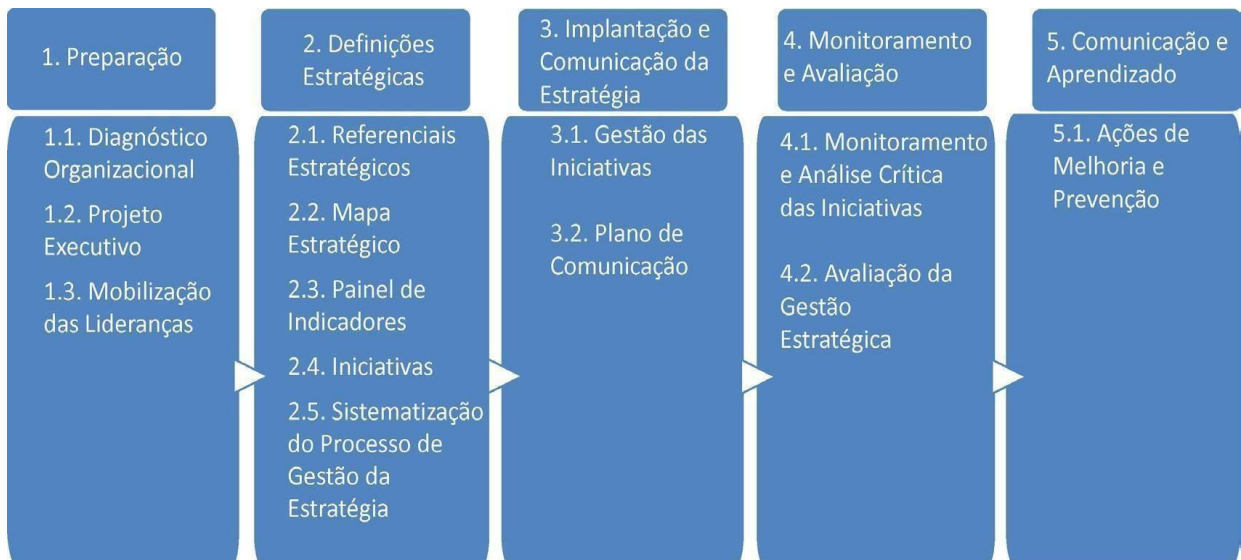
1. Preparação

1.1. Diagnóstico Organizacional

1.2. Projeto Executivo

1.3. Mobilização das Lideranças

2. Definições Estratégicas

2.1. Referenciais Estratégicos

2.2. Mapa Estratégico

2.3. Painel de Indicadores

2.4. Iniciativas

2.5. Sistematização do Processo de Gestão da Estratégia

3. Implantação e Comunicação da Estratégia

3.1. Gestão das Iniciativas

3.2. Plano de Comunicação

4. Monitoramento e Avaliação

4.1. Monitoramento e Análise Crítica das Iniciativas

4.2. Avaliação da Gestão Estratégica

5. Comunicação e Aprendizado

5.1. Ações de Melhoria e Prevenção